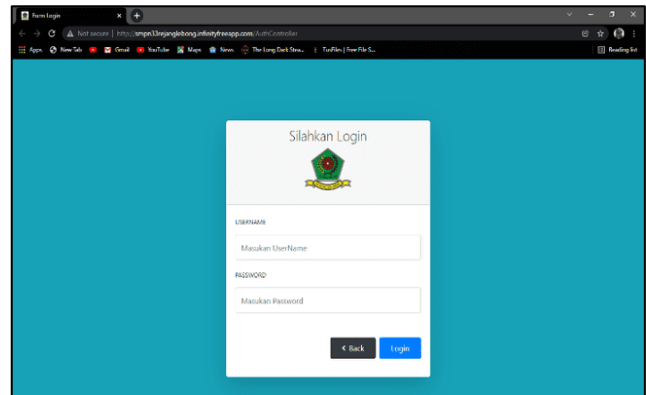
Form Login
Not secure | http://smpn13rejanglebong.infinityfreeapp.com/AuthController
Apps New Tab Gmail YouTube Maps News The Long Dark Stra... TusFiles | Free File S... Reading list

Silahkan Login

USERNAME
Masukan UserName
PASSWORD
Masukan Password
< Back Login